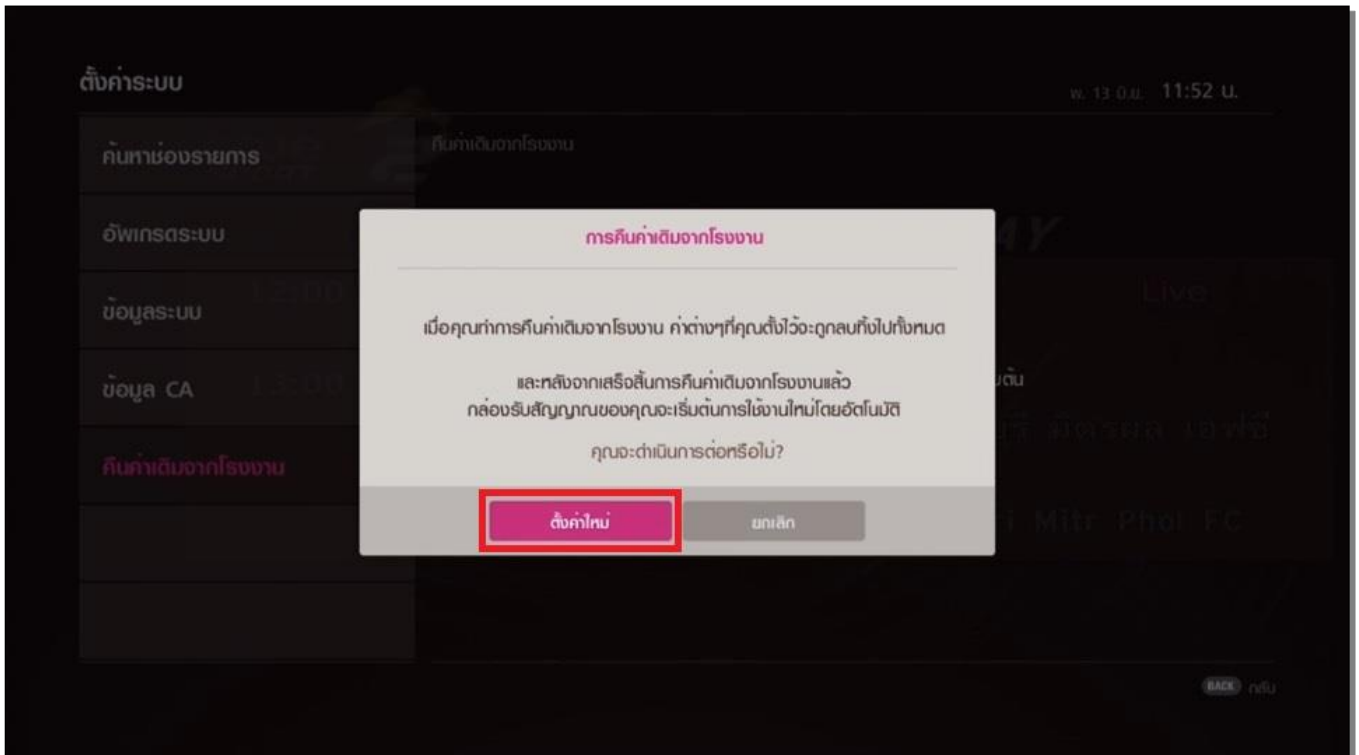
ตั้งค่าระบบ

พ. 13 อ.ย. 11:52 น.

ค้นหาช่องรายการ

อัพเกรดระบบ

ข้อมูลระบบ

ข้อมูล CA

คืนค่าเดิมจากโรงงาน

คืนค่าเดิมจากโรงงาน

การคืนค่าเดิมจากโรงงาน

เมื่อคุณทำการคืนค่าเดิมจากโรงงาน ค่าต่างๆที่คุณตั้งไว้จะถูกลบทิ้งไปทั้งหมด

และหลังจากเสร็จสิ้นการคืนค่าเดิมจากโรงงานแล้ว กล่องรับสัญญาณของคุณจะเริ่มต้นการใช้งานใหม่โดยอัตโนมัติ

คุณจะดำเนินการต่อหรือไม่?

ตั้งค่าใหม่

ยกเลิก

BACK กลับ